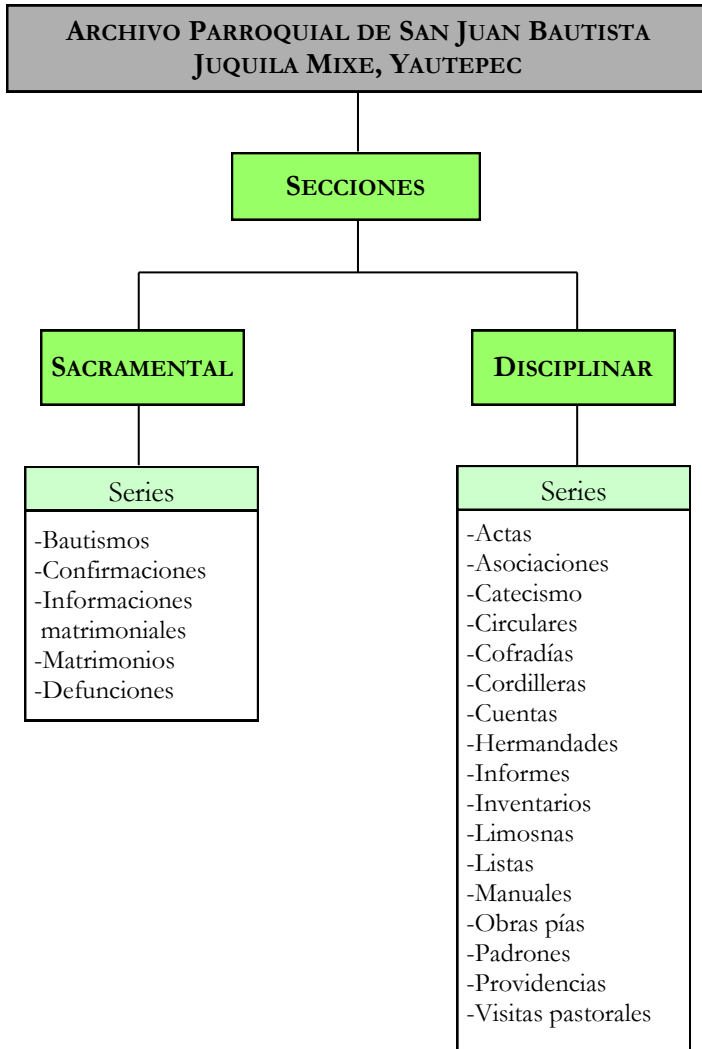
ARCHIVO PARROQUIAL DE SAN JUAN BAUTISTA
JUQUILA MIXE, YAUTEPEC

SECCIONES

SACRAMENTAL

Series

-Bautismos
-Confirmaciones
-Informaciones matrimoniales
-Matrimonios
-Defunciones

DISCIPLINAR

Series

-Actas
-Asociaciones
-Catecismo
-Circulares
-Cofradías
-Cordilleras
-Cuentas
-Hermandades
-Informes
-Inventarios
-Limosnas
-Listas
-Manuales
-Obras pías
-Padrones
-Providencias
-Visitas pastorales